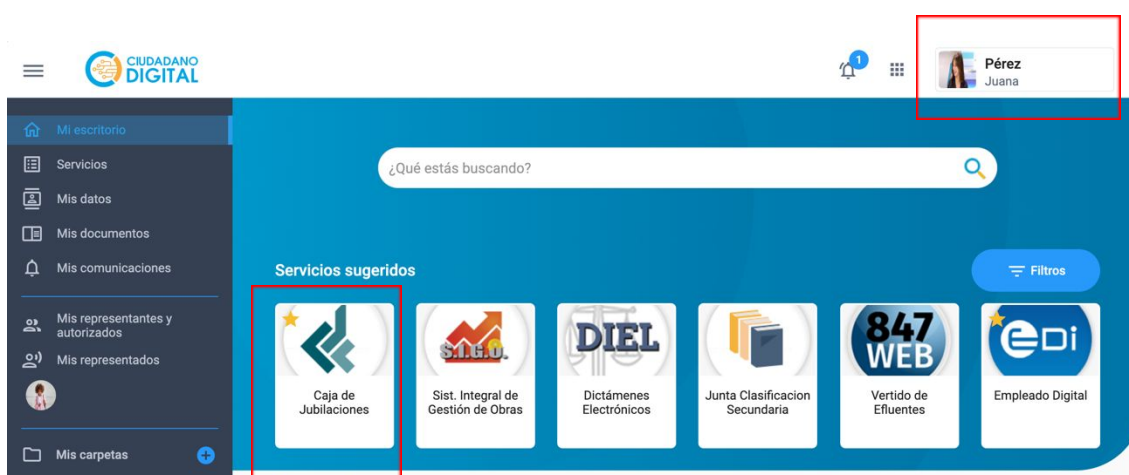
CIUDADANO DIGITAL

1

Pérez
Juana

Mi escritorio
Servicios
Mis datos
Mis documentos
Mis comunicaciones
Mis representantes y autorizados
Mis representados
Mis carpetas

¿Qué estás buscando?

Servicios sugeridos

Filtros

Caja de Jubilaciones

S.I.G.O.
Sist. Integral de Gestión de Obras

DIEL
Dictámenes Electrónicos

Junta Clasificacion Secundaria

847 WEB
Vertido de Efluentes

eDi
Empleado Digital